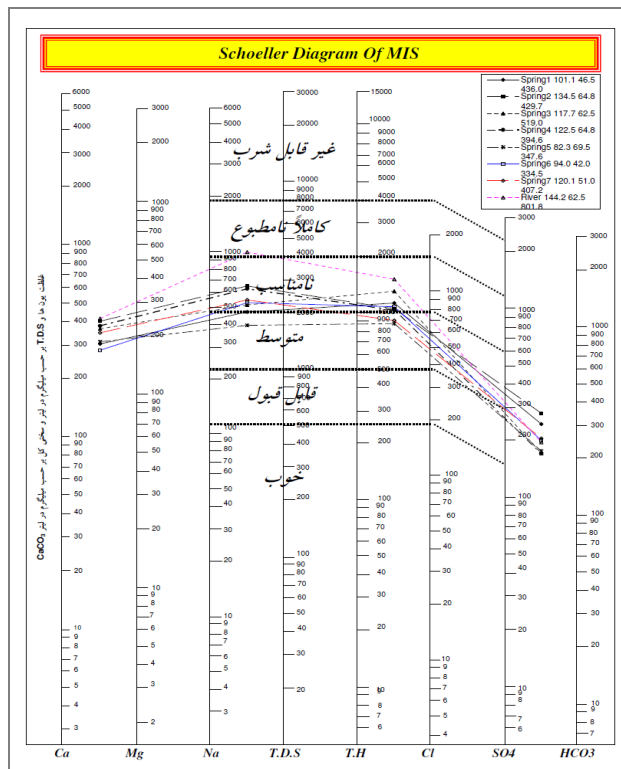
Schoeller Diagram Of MIS

Spring1 101.1 46.5 436.0
Spring2 134.5 64.8 429.7
Spring3 117.7 62.5 519.0
Spring4 122.5 64.8 394.6
Spring5 82.3 69.5 347.6
Spring6 94.0 42.0 334.5
Spring7 120.1 51.0 407.2
River 144.2 62.5 801.8

غیر قابل شرب
کاملاً نامطبوع
نامناسب
متوسط
قابل قبول
خوب

غلظت یونها و T.D.S بر حسب میلیگرم در لیتر و سختی کل بر حسب میلیگرم در لیتر $CaCO_3$

6000 5000 4000 3000 2000 1000 900 800 700 600 500 400 300 200 100 90 80 70 60 50 40 30 20 10 9 8 7 6 5 4 3

3000 2000 1000 900 800 700 600 500 400 300 200 100 90 80 70 60 50 40 30 20 10 9 8 7 6 5 4 3 2

6000 5000 4000 3000 2000 1000 900 800 700 600 500 400 300 200 100 90 80 70 60 50 40 30 20 10 9 8 7 6 5 4 3

30000 20000 10000 9000 8000 7000 6000 5000 4000 3000 2000 1000 900 800 700 600 500 400 300 200 100 90 80 70 60 50 40 30 20

15000 10000 9000 8000 7000 6000 5000 4000 3000 2000 1000 900 800 700 600 500 400 300 200 100 90 80 70 60 50 40 30 20 10 9 8 7 6

2000 1000 900 800 700 600 500 400 300 200 100 90 80 70 60 50 40 30 20 10 9 8 7 6 5 4

3000 2000 1000 900 800 700 600 500 400 300 200 100 90 80 70 60 50 40 30 20 10 9 8 7 6

3000 2000 1000 900 800 700 600 500 400 300 200 100 90 80 70 60 50 40 30 20 10 9 8 7

Ca Mg Na T.D.S T.H Cl SO4 HCO3